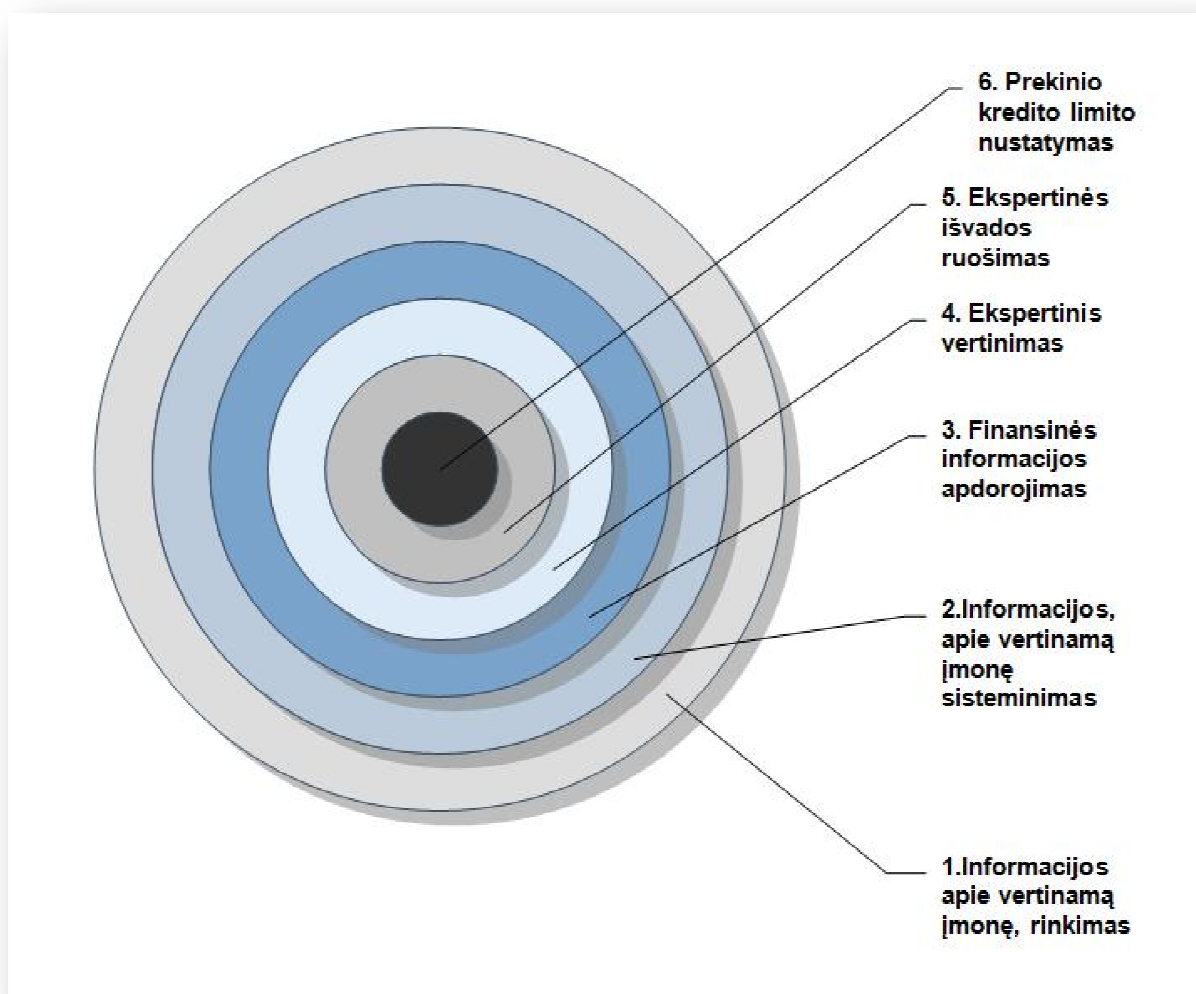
6. Prekinio kredito limito nustatymas

5. Ekspertinės išvados ruošimas

4. Ekspertinis vertinimas

3. Finansinės informacijos apdorojimas

2.Informacijos, apie vertinamą įmonę sisteminimas

1.Informacijos apie vertinamą įmonę, rinkimas